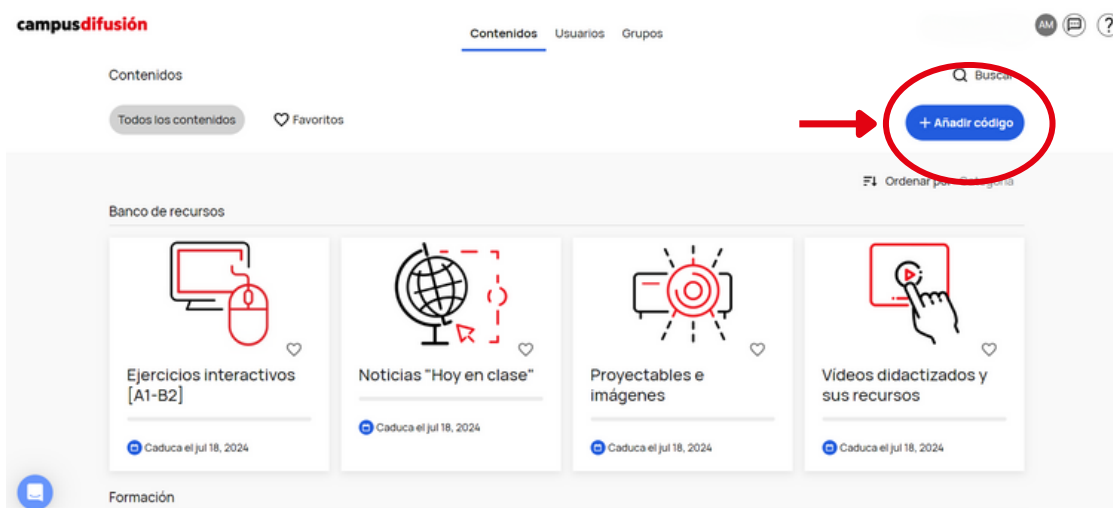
campusdifusión

Contenidos Usuarios Grupos

AM

Contenidos

Buscar

Todos los contenidos

Favoritos

+ Añadir código

Ordenar por Categoría

Banco de recursos

Ejercicios interactivos [A1-B2]

Caduca el jul 18, 2024

Noticias "Hoy en clase"

Caduca el jul 18, 2024

Proyectables e imágenes

Caduca el jul 18, 2024

Videos didactizados y sus recursos

Caduca el jul 18, 2024

Formación